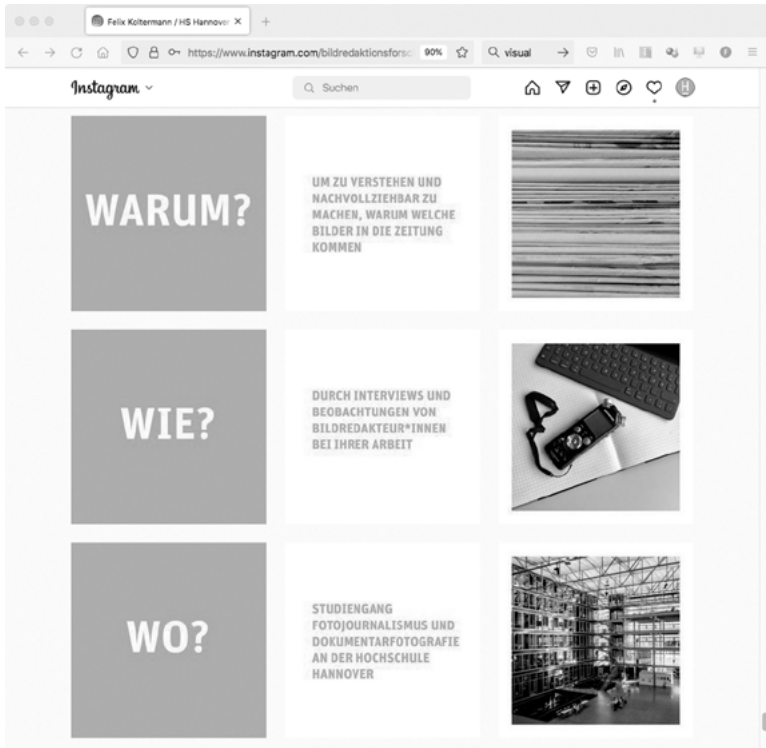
Felix Koltermann / HS Hannover ×

https://www.instagram.com/bildredaktionsforsc 90% visual

Instagram

Suchen

WARUM?

UM ZU VERSTEHEN UND NACHVOLLZIEHBAR ZU MACHEN, WARUM WELCHE BILDER IN DIE ZEITUNG KOMMEN

WIE?

DURCH INTERVIEWS UND BEOBACHTUNGEN VON BILDREDAKTEUR*INNEN BEI IHRER ARBEIT

WO?

STUDIENGANG FOTOJOURNALISMUS UND DOKUMENTARFOTOGRAFIE AN DER HOCHSCHULE HANNOVER